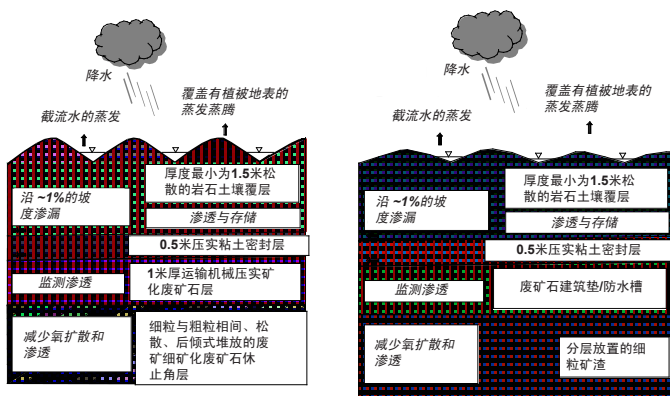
降水

截流水的蒸发

覆盖有植被地表的蒸发蒸腾

沿 ~1%的坡度渗漏

厚度最小为1.5米松散的岩石土壤覆层

渗透与存储

0.5米压实粘土密封层

监测渗透

1米厚运输机械压实矿化废矿石层

减少氧扩散和渗透

细粒与粗粒相间、松散、后倾式堆放的废矿细矿化废矿石休止角层

降水

截流水的蒸发

覆盖有植被地表的蒸发蒸腾

沿 ~1%的坡度渗漏

厚度最小为1.5米松散的岩石土壤覆层

渗透与存储

0.5米压实粘土密封层

监测渗透

废矿石建筑垫/防水槽

减少氧扩散和渗透

分层放置的细粒矿渣